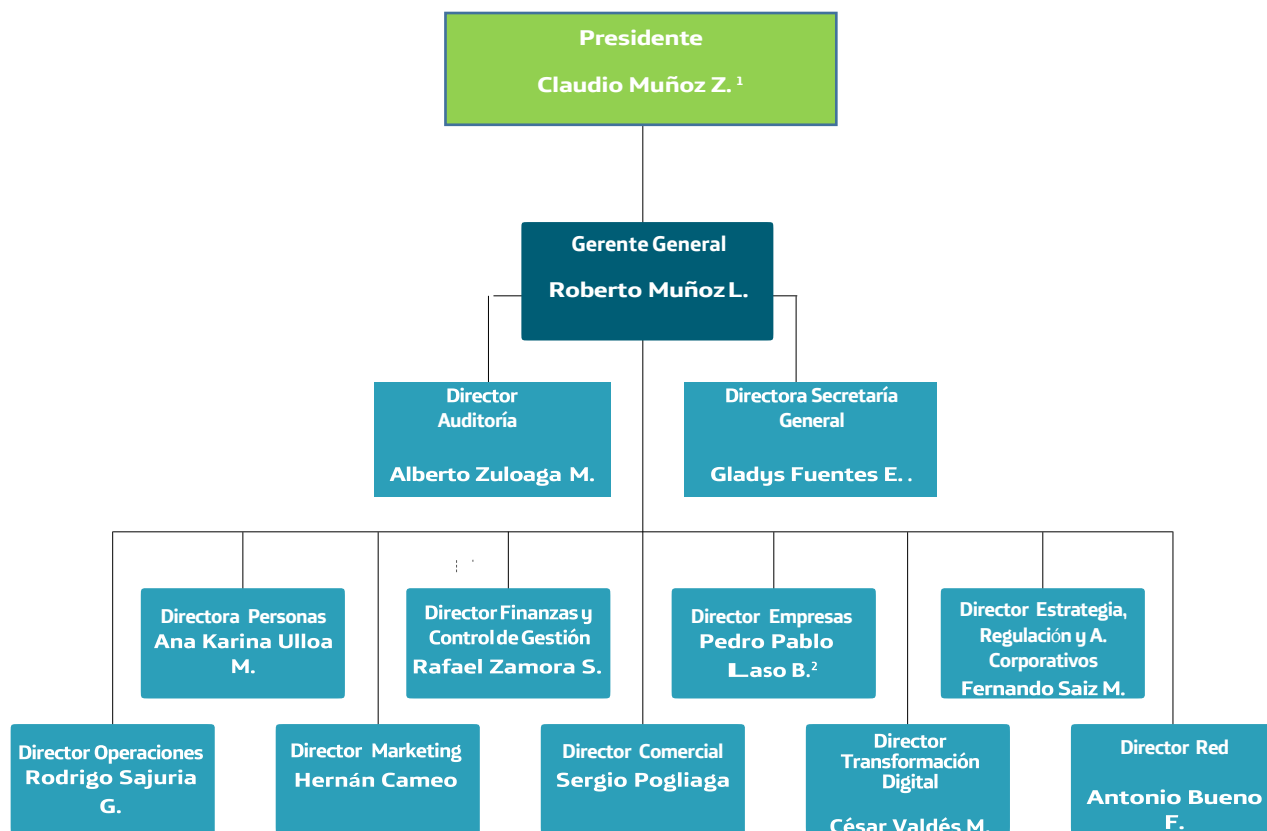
Presidente
Claudio Muñoz Z. $^1$

Gerente General
Roberto Muñoz L.

Director Auditoría
Alberto Zuloaga M.

Directora Secretaría General
Gladys Fuentes E. .

Directora Personas
Ana Karina Ulloa M.

Director Finanzas y Control de Gestión
Rafael Zamora S.

Director Empresas
Pedro Pablo Laso B.$^2$

Director Estrategia, Regulación y A. Corporativos
Fernando Saiz M.

Director Operaciones
Rodrigo Sajuria G.

Director Marketing
Hernán Cameo

Director Comercial
Sergio Pogliaga

Director Transformación Digital
César Valdés M.

Director Red
Antonio Bueno F.